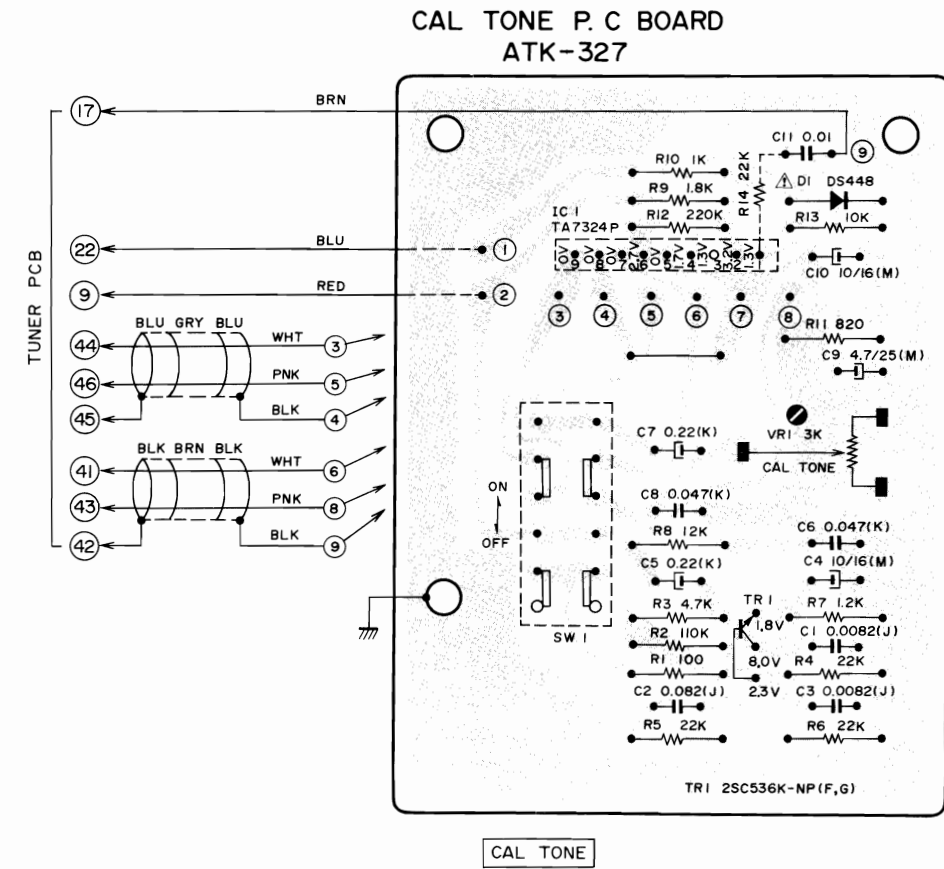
CAL TONE P. C BOARD
ATK-327

TUNER PCB

17
BRN
22
BLU
9
RED
44
46
45
BLU GRY BLU
WHT
PNK
BLK
41
43
42
BLK BRN BLK
WHT
PNK
BLK

1
2
3
5
4
6
8
9

C11 0.01
9
R10 1K
R9 1.8K
R14 22K
D1 DS448
IC1 TA7324P
R12 220K
R13 10K
0V 9 0V 8 0V 7 2.7V 6 0V 5 7V 4 13V 3 3.2V 2 2.7V 1
C10 10/16(M)
3 4 5 6 7 8
R11 820
C9 4.7/25(M)
C7 0.22(K)
VR1 3K
CAL TONE
ON
OFF
C8 0.047(K)
R8 12K
C6 0.047(K)
C5 0.22(K)
C4 10/16(M)
R3 4.7K
TR1
R7 1.2K
1.8V
R2 110K
C1 0.0082(J)
R1 100
8.0V
R4 22K
C2 0.082(J)
2.3V
C3 0.0082(J)
R5 22K
R6 22K
SW1

TR1 2SC536K-NP(F,G)

CAL TONE